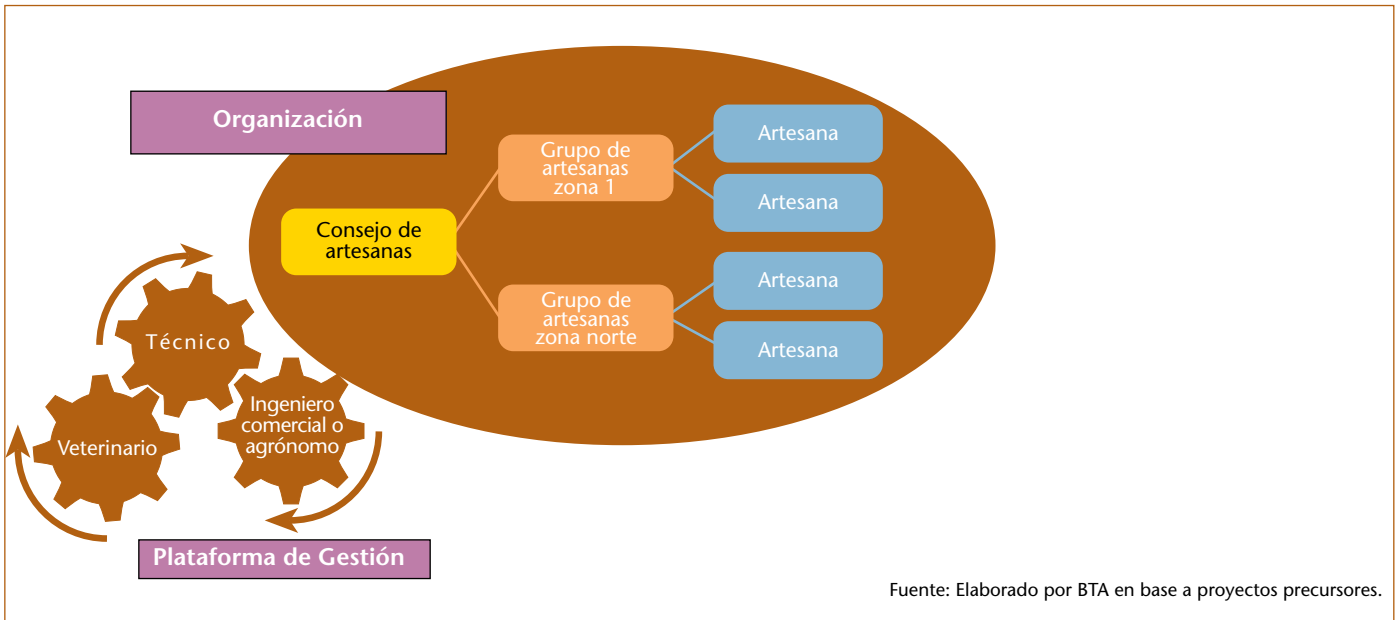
Organización

Consejo de artesanas

Grupo de artesanas zona 1

Artesana

Artesana

Grupo de artesanas zona norte

Artesana

Artesana

Técnico

Veterinario

Ingeniero comercial o agrónomo

Plataforma de Gestión

Fuente: Elaborado por BTA en base a proyectos precursores.